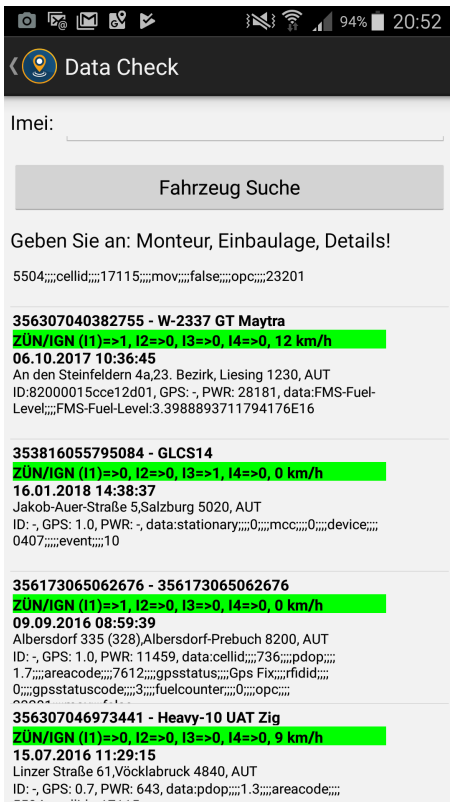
94% 20:52

Data Check

Imei:

Fahrzeug Suche

Geben Sie an: Monteur, Einbaulage, Details!

5504;;;;cellid;;;;17115;;;;mov;;;;false;;;;opc;;;;23201

356307040382755 - W-2337 GT Maytra
ZÜN/IGN (I1)=>1, I2=>0, I3=>0, I4=>0, 12 km/h
06.10.2017 10:36:45
An den Steinfeldern 4a,23. Bezirk, Liesing 1230, AUT
ID:82000015cce12d01, GPS: -, PWR: 28181, data:FMS-Fuel-Level;;;;FMS-Fuel-Level:3.3988893711794176E16

353816055795084 - GLCS14
ZÜN/IGN (I1)=>0, I2=>0, I3=>1, I4=>0, 0 km/h
16.01.2018 14:38:37
Jakob-Auer-Straße 5,Salzburg 5020, AUT
ID: -, GPS: 1.0, PWR: -, data:stationary;;;;0;;;;mcc;;;;0;;;;device;;;;0407;;;;event;;;;10

356173065062676 - 356173065062676
ZÜN/IGN (I1)=>1, I2=>0, I3=>0, I4=>0, 0 km/h
09.09.2016 08:59:39
Albersdorf 335 (328),Albersdorf-Prebuch 8200, AUT
ID: -, GPS: 1.0, PWR: 11459, data:cellid;;;;736;;;;pdop;;;;1.7;;;;areacode;;;;7612;;;;gpsstatus;;;;Gps Fix;;;;rfidid;;;;0;;;;gpsstatuscode;;;;3;;;;fuelcounter;;;;0;;;;opc;;;;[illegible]

356307046973441 - Heavy-10 UAT Zig
ZÜN/IGN (I1)=>0, I2=>0, I3=>0, I4=>0, 9 km/h
15.07.2016 11:29:15
Linzer Straße 61,Vöcklabruck 4840, AUT
ID: -, GPS: 0.7, PWR: 643, data:pdop;;;;1.3;;;;areacode;;;;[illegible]